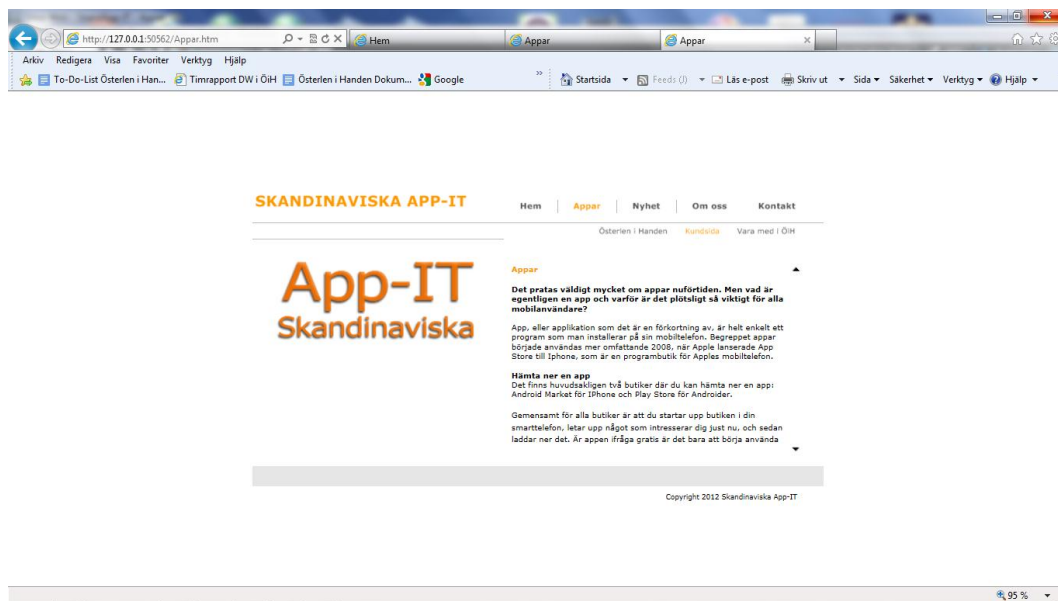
http://127.0.0.1:50562/Appar.htm

Hem

Appar

Appar

Arkiv Redigera Visa Favoriter Verktyg Hjälp

To-Do-List Österlen i Han... Timrapport DW i ÖiH Österlen i Handen Dokum... Google

Startsida Feeds (J) Läs e-post Skriv ut Sida Säkerhet Verktyg Hjälp

SKANDINAVISKA APP-IT

Hem | Appar | Nyhet | Om oss | Kontakt

Österlen i Handen Kundsida Vara med i ÖiH

App-IT
Skandinaviska

Appar

Det pratas väldigt mycket om appar nuförtiden. Men vad är egentligen en app och varför är det plötsligt så viktigt för alla mobilanvändare?

App, eller applikation som det är en förkortning av, är helt enkelt ett program som man installerar på sin mobiltelefon. Begreppet appar började användas mer omfattande 2008, när Apple lanserade App Store till Iphone, som är en programbutik för Apples mobiltelefon.

Hämta ner en app
Det finns huvudsakligen två butiker där du kan hämta ner en app: Android Market för IPhone och Play Store för Androider.

Gemensamt för alla butiker är att du startar upp butiken i din smarttelefon, letar upp något som intresserar dig just nu, och sedan laddar ner det. Är appen ifråga gratis är det bara att börja använda

Copyright 2012 Skandinaviska App-IT

95 %